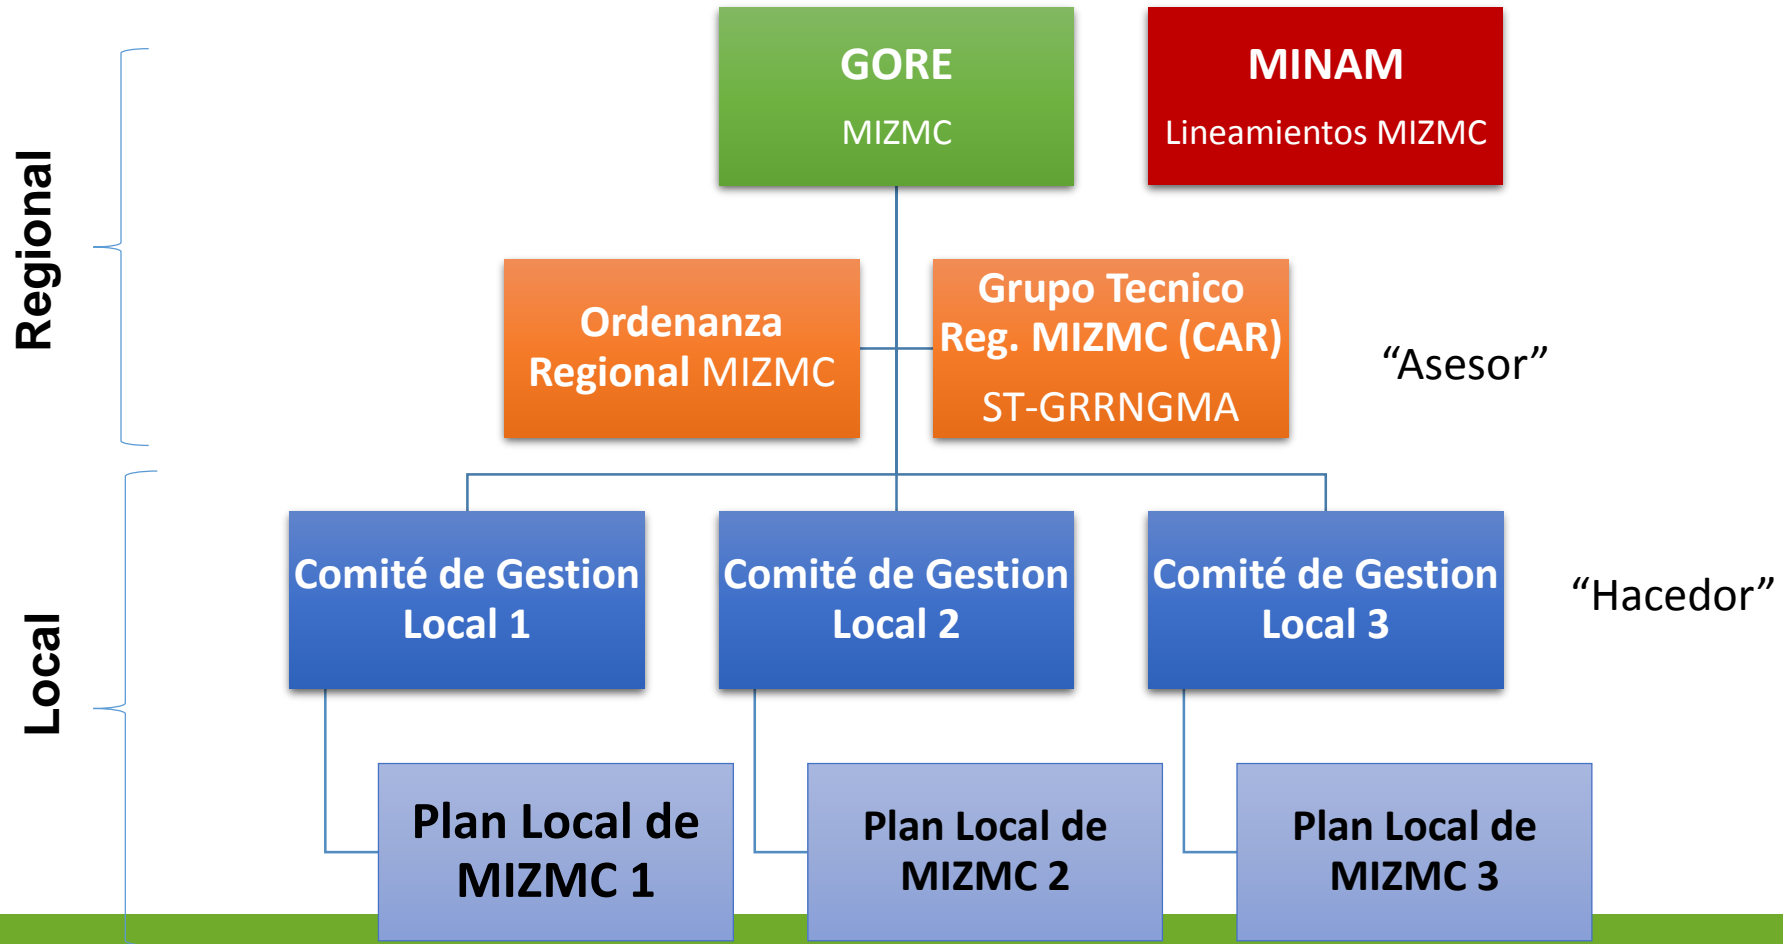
Regional

Local

GORE
MIZMC

MINAM
Lineamientos MIZMC

Ordenanza Regional MIZMC

Grupo Tecnico Reg. MIZMC (CAR)
ST-GRRNGMA

“Asesor”

Comité de Gestion Local 1

Comité de Gestion Local 2

Comité de Gestion Local 3

“Hacedor”

Plan Local de MIZMC 1

Plan Local de MIZMC 2

Plan Local de MIZMC 3